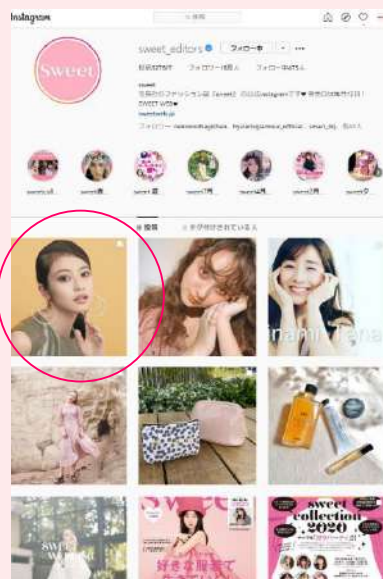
Instagram

検索

Sweet

sweet_editors

フォローする

投稿5,976件 フォロワー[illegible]人 フォロー中475人

sweet

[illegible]

sweet

sweetweb.jp

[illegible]

sweet... sweet... sweet... sweet... sweet... sweet... sweet...

投稿 タグ付けされている人

sweet collection 2020

SWEET

sweet

好きな服装で